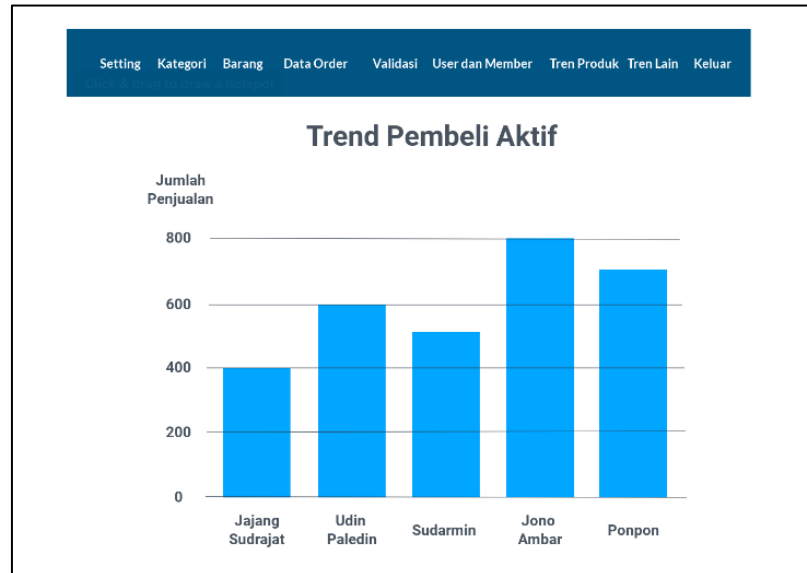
Setting Kategori Barang Data Order Validasi User dan Member Tren Produk Tren Lain Keluar

Click & drag to draw a hotspot

Trend Pembeli Aktif

Jumlah Penjualan

800

600

400

200

0

Jajang Sudrajat

Udin Paledin

Sudarmin

Jono Ambar

Ponpon